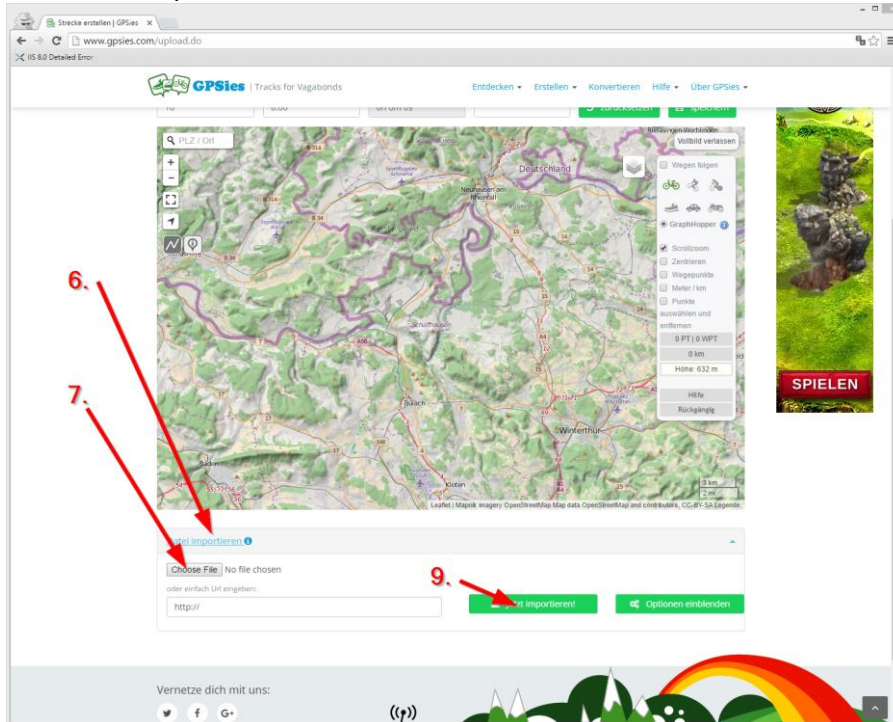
Strecke erstellen | GPSies ×

www.gpsies.com/upload.do

IIS 8.0 Detailed Error

GPSies | Tracks for Vagabonds

Entdecken ▾ Erstellen ▾ Konvertieren Hilfe ▾ Über GPSies ▾

Zurücksetzen Speichern

PLZ / Ort

Vollbild verlassen

Wegen folgen

GraphHopper

Scrollzoom
Zentrieren
Wegepunkte
Meter / km
Punkte auswählen und entfernen

0 PT | 0 WPT
0 km
Höhe: 632 m
Hilfe
Rückgängig

Deutschland
Neuhausen am Rheinfall
Schaffhausen
Bülach
Winterthur
Kloten
Baden

5 km
2 mi

Leaflet | Mapnik imagery OpenStreetMap Map data OpenStreetMap and contributors, CC-BY-SA Legende

SPIELEN

6.

7.

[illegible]tei importieren

Choose File No file chosen

oder einfach Url eingeben:

http://

9.

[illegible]rt importieren!

Optionen einblenden

Vernetze dich mit uns: